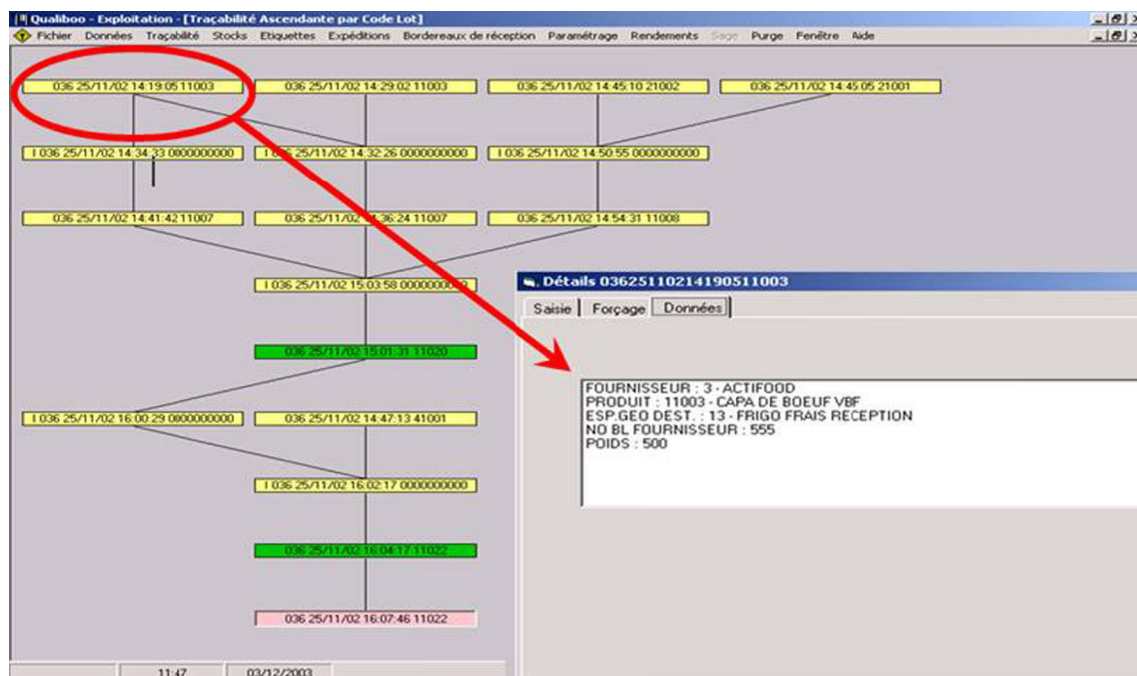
Qualiboo - Exploitation - [Traçabilité Ascendante par Code Lot]

Fichier Données Traçabilité Stocks Etiquettes Expéditions Bordereaux de réception Paramétrage Rendements Sage Purge Fenêtre Aide

036 25/11/02 14:19:05 11003
036 25/11/02 14:29:02 11003
036 25/11/02 14:45:10 21002
036 25/11/02 14:45:05 21001

I 036 25/11/02 14:34:33 0000000000
I 036 25/11/02 14:32:26 0000000000
I 036 25/11/02 14:50:55 0000000000

036 25/11/02 14:41:42 11007
036 25/11/02 14:36:24 11007
036 25/11/02 14:54:31 11008

I 036 25/11/02 15:03:58 00000000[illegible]

036 25/11/02 15:01:31 11020

I 036 25/11/02 16:00:29 0000000000
036 25/11/02 14:47:13 41001

I 036 25/11/02 16:02:17 0000000000

036 25/11/02 16:04:17 11022

036 25/11/02 16:07:46 11022

11:47
03/12/2003

Détails 0362511021419051 1003

Saisie Forçage Données

FOURNISSEUR : 3 - ACTIFOOD
PRODUIT : 11003 - CAPA DE BOEUF VBF
ESP.GEO DEST. : 13 - FRIGO FRAIS RECEPTION
NO BL FOURNISSEUR : 555
POIDS : 500